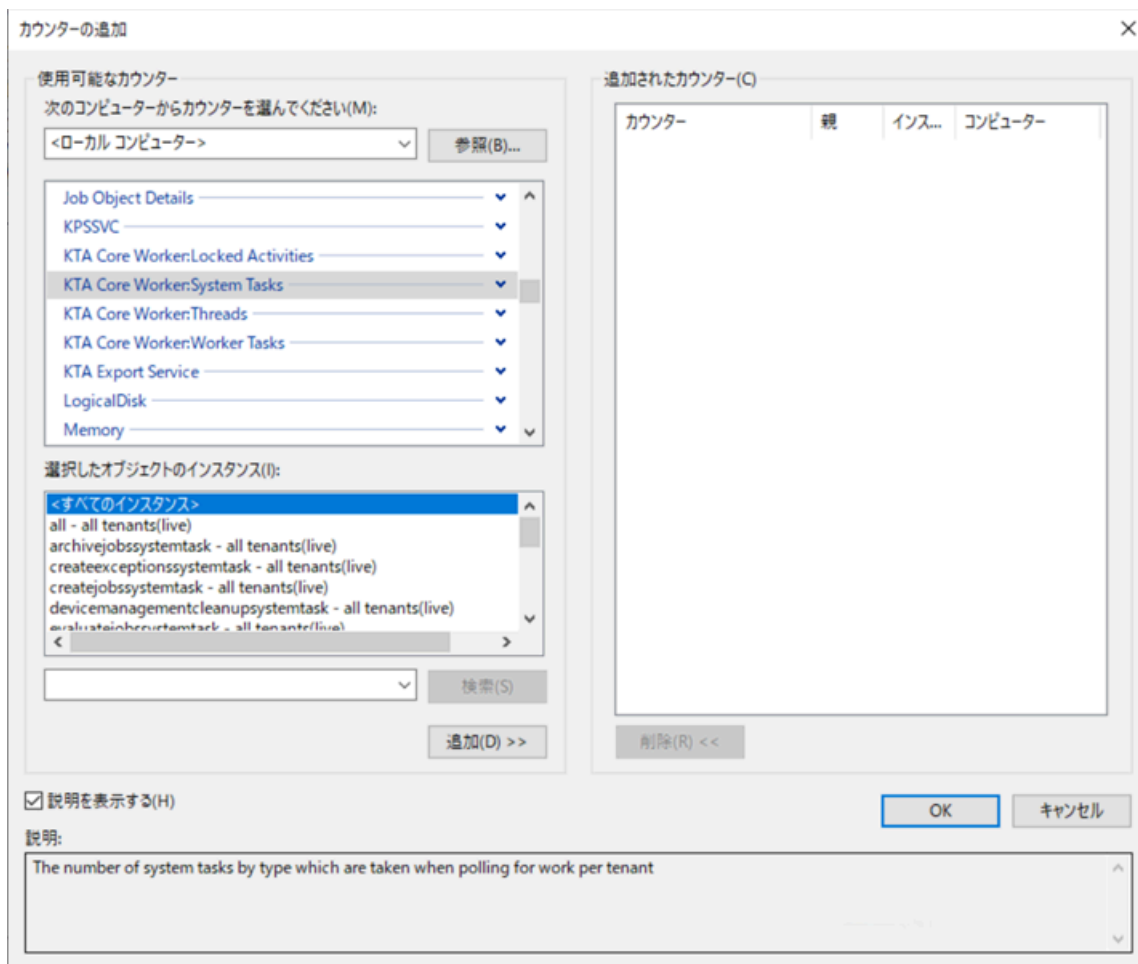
カウンターの追加

使用可能なカウンター

次のコンピューターからカウンターを選んでください(M):

<ローカル コンピューター>

参照(B)...

Job Object Details
KPSSVC
KTA Core Worker:Locked Activities
KTA Core Worker:System Tasks
KTA Core Worker:Threads
KTA Core Worker:Worker Tasks
KTA Export Service
LogicalDisk
Memory

選択したオブジェクトのインスタンス(I):

<すべてのインスタンス>
all - all tenants(live)
archivejobssystemtask - all tenants(live)
createexceptionssystemtask - all tenants(live)
createjobssystemtask - all tenants(live)
devicemanagementcleanupsystemtask - all tenants(live)
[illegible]

検索(S)

追加(D) >>

追加されたカウンター(C)

| カウンター | 親 | インス... | コンピューター |
|---|---|---|---|

削除(R) <<

説明を表示する(H)

OK

キャンセル

説明:

The number of system tasks by type which are taken when polling for work per tenant